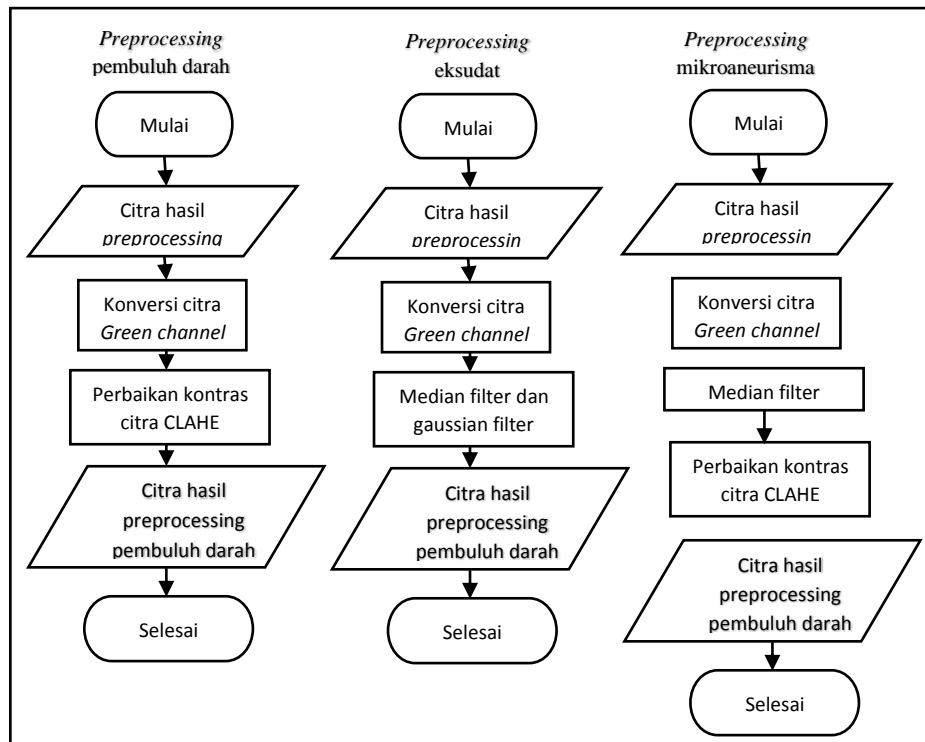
*Preprocessing* pembuluh darah

Mulai

Citra hasil *preprocessing*

Konversi citra *Green channel*

Perbaikan kontras citra CLAHE

Citra hasil preprocessing pembuluh darah

Selesai

*Preprocessing* eksudat

Mulai

Citra hasil *preprocessin*

Konversi citra *Green channel*

Median filter dan gaussian filter

Citra hasil preprocessing pembuluh darah

Selesai

*Preprocessing* mikroaneurisma

Mulai

Citra hasil *preprocessin*

Konversi citra *Green channel*

Median filter

Perbaikan kontras citra CLAHE

Citra hasil preprocessing pembuluh darah

Selesai